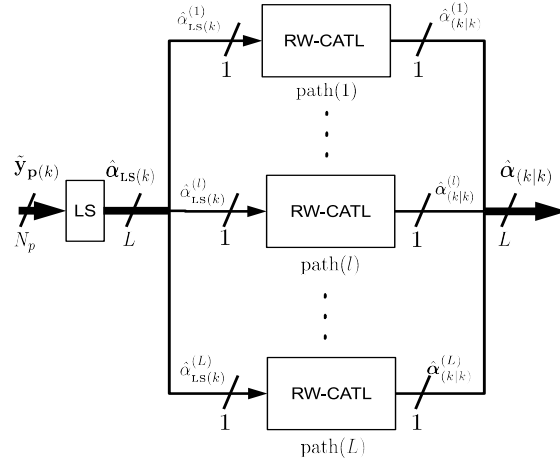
$\hat{\alpha}_{\text{LS}(k)}^{(1)}$

RW-CATL

$\hat{\alpha}_{(k|k)}^{(1)}$

1

1

path(1)

$\tilde{\mathbf{y}}_{\mathbf{p}(k)}$

LS

$\hat{\boldsymbol{\alpha}}_{\text{LS}(k)}$

$\hat{\alpha}_{\text{LS}(k)}^{(l)}$

RW-CATL

$\hat{\alpha}_{(k|k)}^{(l)}$

$\hat{\boldsymbol{\alpha}}_{(k|k)}$

$N_p$

$L$

1

1

$L$

path($l$)

$\hat{\alpha}_{\text{LS}(k)}^{(L)}$

RW-CATL

$\hat{\alpha}_{(k|k)}^{(L)}$

1

1

path($L$)